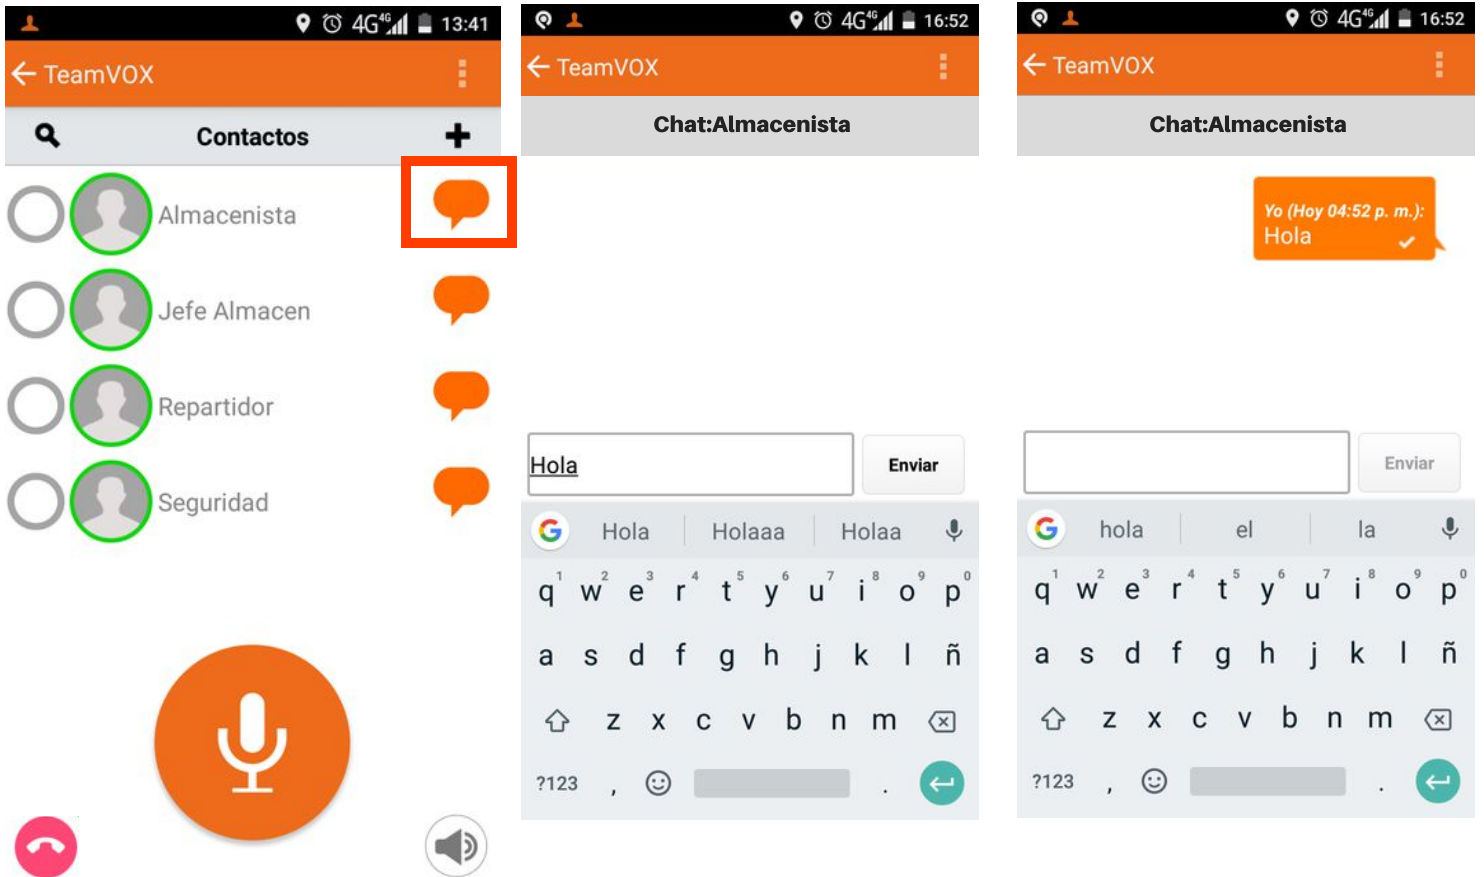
4G 13:41

TeamVOX

Contactos

Almacenista

Jefe Almacen

Repartidor

Seguridad

4G 16:52

TeamVOX

Chat:Almacenista

Hola

Enviar

Hola Holaaa Holaa

q w e r t y u i o p
a s d f g h j k l ñ
z x c v b n m
?123 , .

4G 16:52

TeamVOX

Chat:Almacenista

Yo (Hoy 04:52 p. m.):
Hola

Enviar

hola el la

q w e r t y u i o p
a s d f g h j k l ñ
z x c v b n m
?123 , .